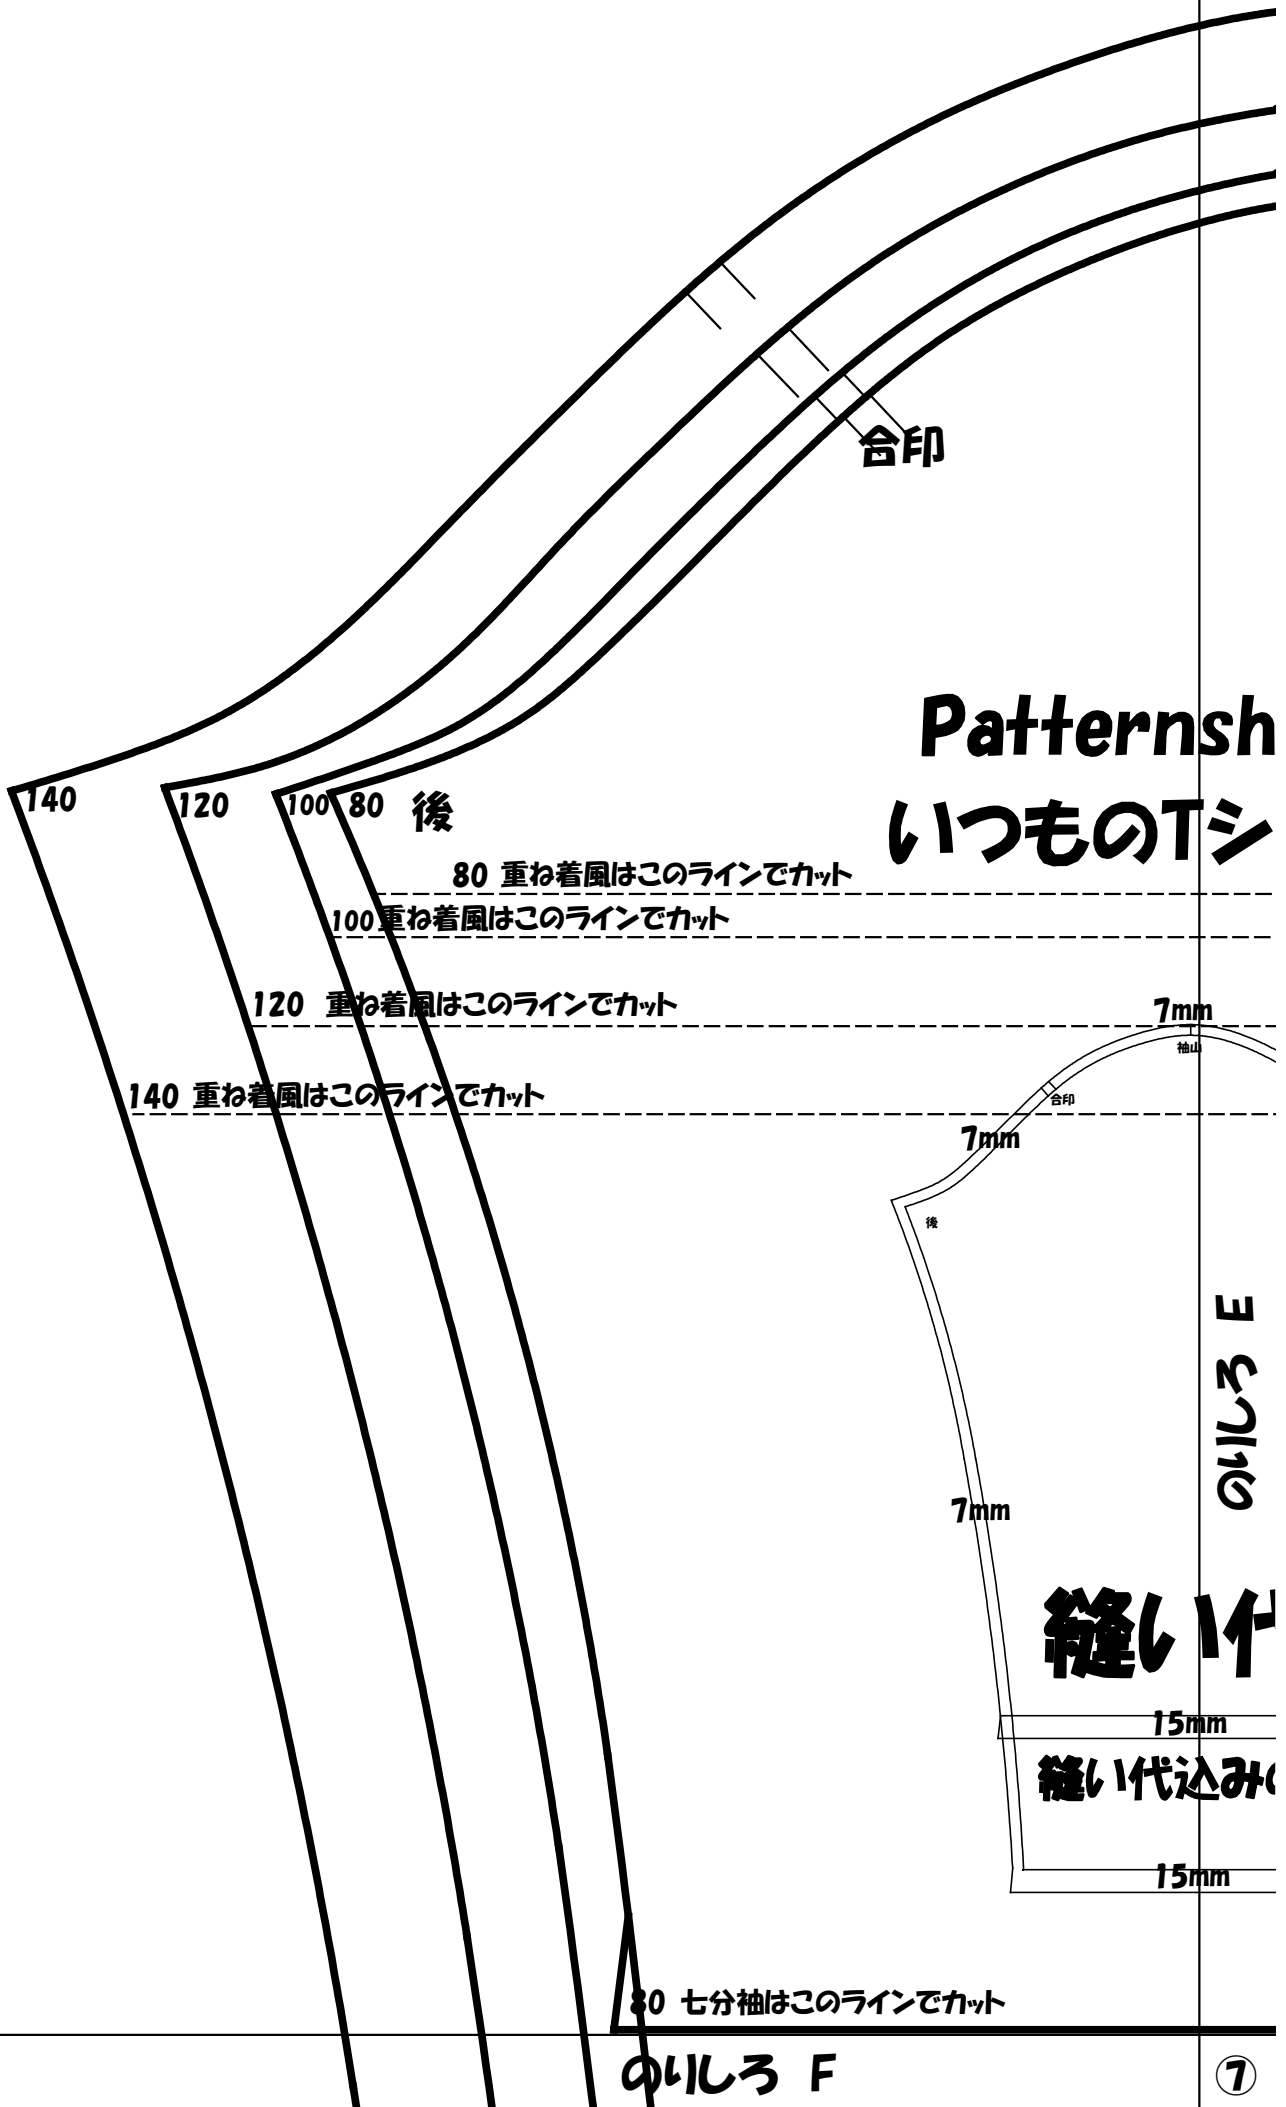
合印

Patternsh
いつものTシ

140 120 100 80 後

80 重ね着風はこのラインでカット
100 重ね着風はこのラインでカット
120 重ね着風はこのラインでカット
140 重ね着風はこのラインでカット

7mm
袖山
合印
7mm
後
のりしろ E
7mm
縫い代
15mm
縫い代込み
15mm

80 七分袖はこのラインでカット
のりしろ F
⑦